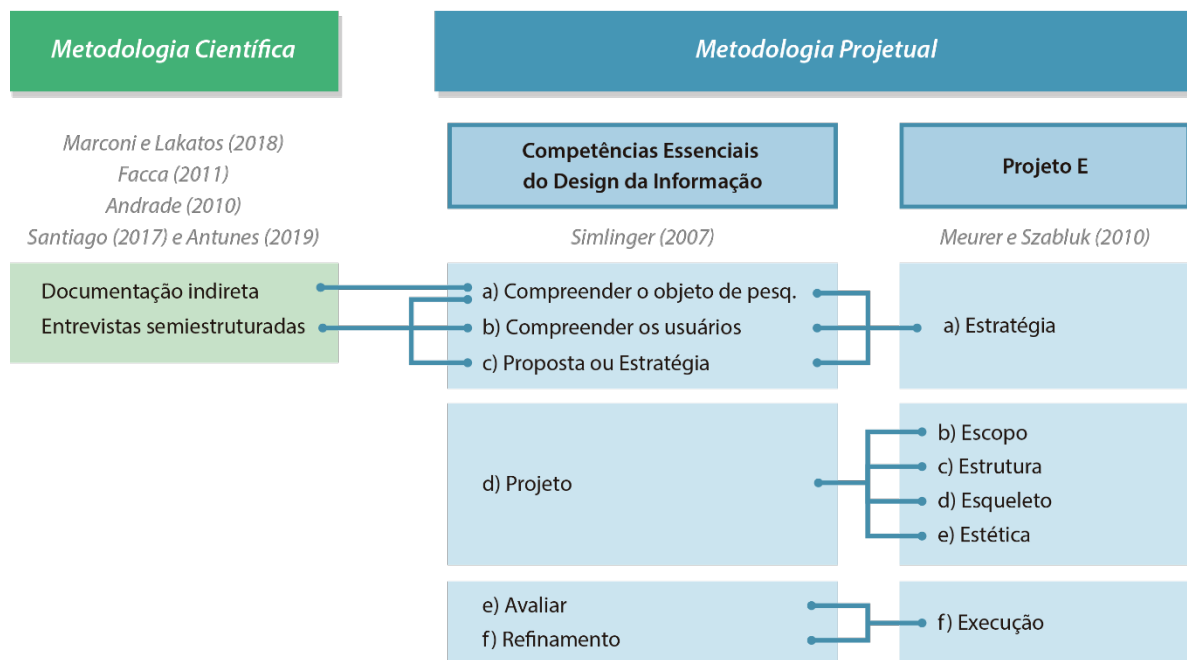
Metodologia Científica

Metodologia Projetual

Marconi e Lakatos (2018)
Facca (2011)
Andrade (2010)
Santiago (2017) e Antunes (2019)

Competências Essenciais do Design da Informação

Projeto E

Simlinger (2007)

Meurer e Szabluk (2010)

Documentação indireta
Entrevistas semiestruturadas

a) Compreender o objeto de pesq.
b) Compreender os usuários
c) Proposta ou Estratégia

a) Estratégia

d) Projeto

b) Escopo
c) Estrutura
d) Esqueleto
e) Estética

e) Avaliar
f) Refinamento

f) Execução